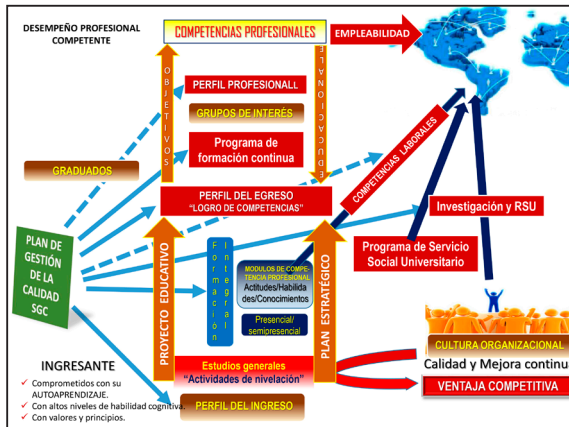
DESEMPEÑO PROFESIONAL COMPETENTE

COMPETENCIAS PROFESIONALES

EMPLEABILIDAD

OBJETIVOS

EDUCACIONALES

PERFIL PROFESIONALL

GRUPOS DE INTERÉS

Programa de formación continua

GRADUADOS

COMPETENCIAS LABORALES

PERFIL DEL EGRESO
"LOGRO DE COMPETENCIAS"

Investigación y RSU

PLAN DE GESTIÓN DE LA CALIDAD SGC

Formación Integral

MODULOS DE COMPETENCIA PROFESIONAL

Actitudes/Habilidades/Conocimientos

Presencial/ semipresencial

Programa de Servicio Social Universitario

PROYECTO EDUCATIVO

PLAN ESTRATÉGICO

CULTURA ORGANIZACIONAL

Calidad y Mejora continu

INGRESANTE

Estudios generales
"Actividades de nivelación"

VENTAJA COMPETITIVA

✓ Comprometidos con su AUTOAPRENDIZAJE.
✓ Con altos niveles de habilidad cognitiva.
✓ Con valores y principios.

PERFIL DEL INGRESO